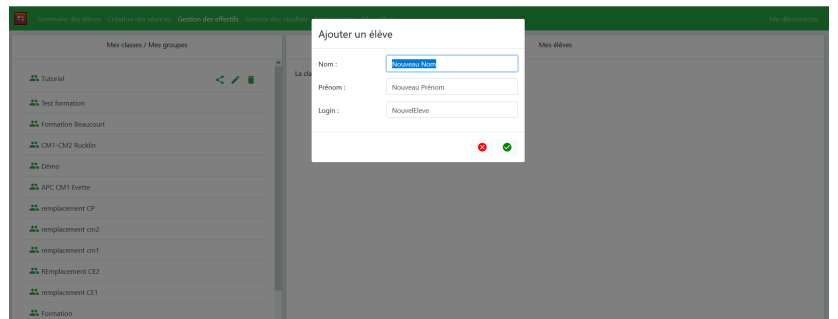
Sommaire des élèves Création des séances Gestion des effectifs Gestion des résultats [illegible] Me déconnecter

Mes classes / Mes groupes

Tutoriel

Test formation

Formation Beaucourt

CM1-CM2 Rucklin

Démo

APC CM1 Evette

remplacement CP

remplacement cm2

remplacement cm1

REmplacement CE2

remplacement CE1

Formation

La cla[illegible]

Mes élèves

Ajouter un élève

Nom : Nouveau Nom

Prénom : Nouveau Prénom

Login : NouvelEleve